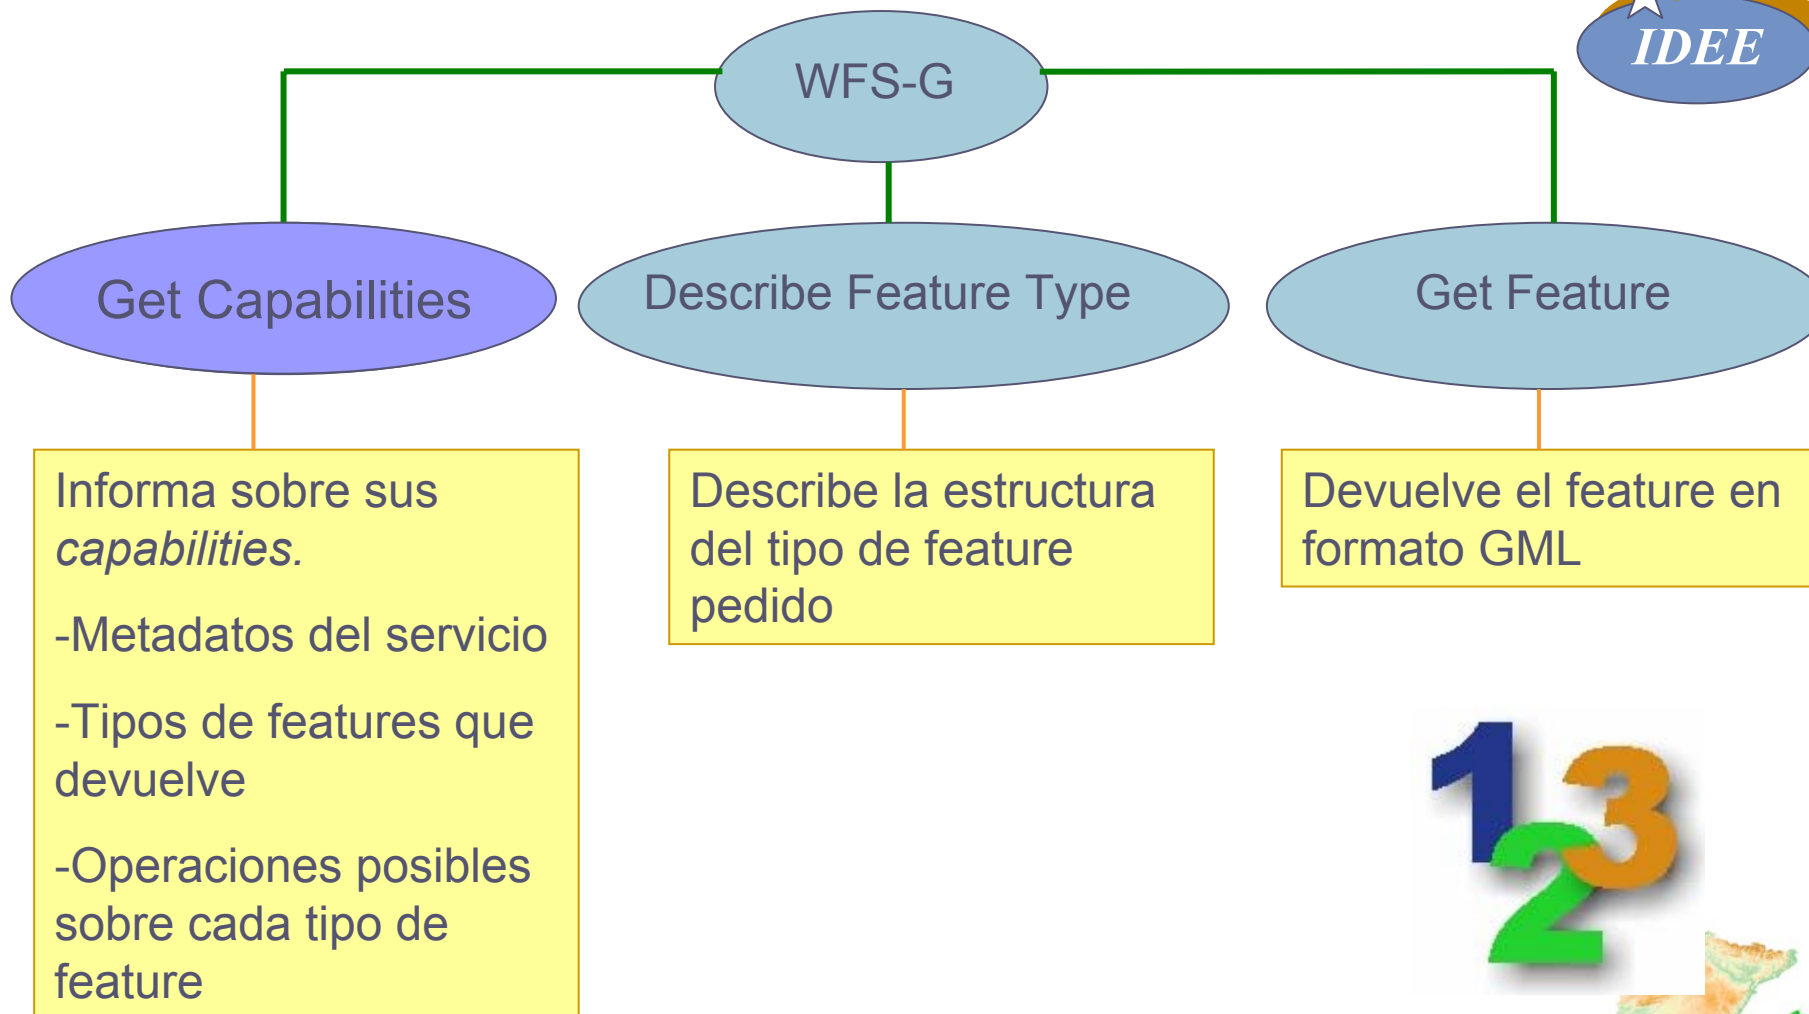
IDEE

WFS-G

Get Capabilities

Describe Feature Type

Get Feature

Informa sobre sus *capabilities.*

-Metadatos del servicio

-Tipos de features que devuelve

-Operaciones posibles sobre cada tipo de feature

Describe la estructura del tipo de feature pedido

Devuelve el feature en formato GML

1 2 3